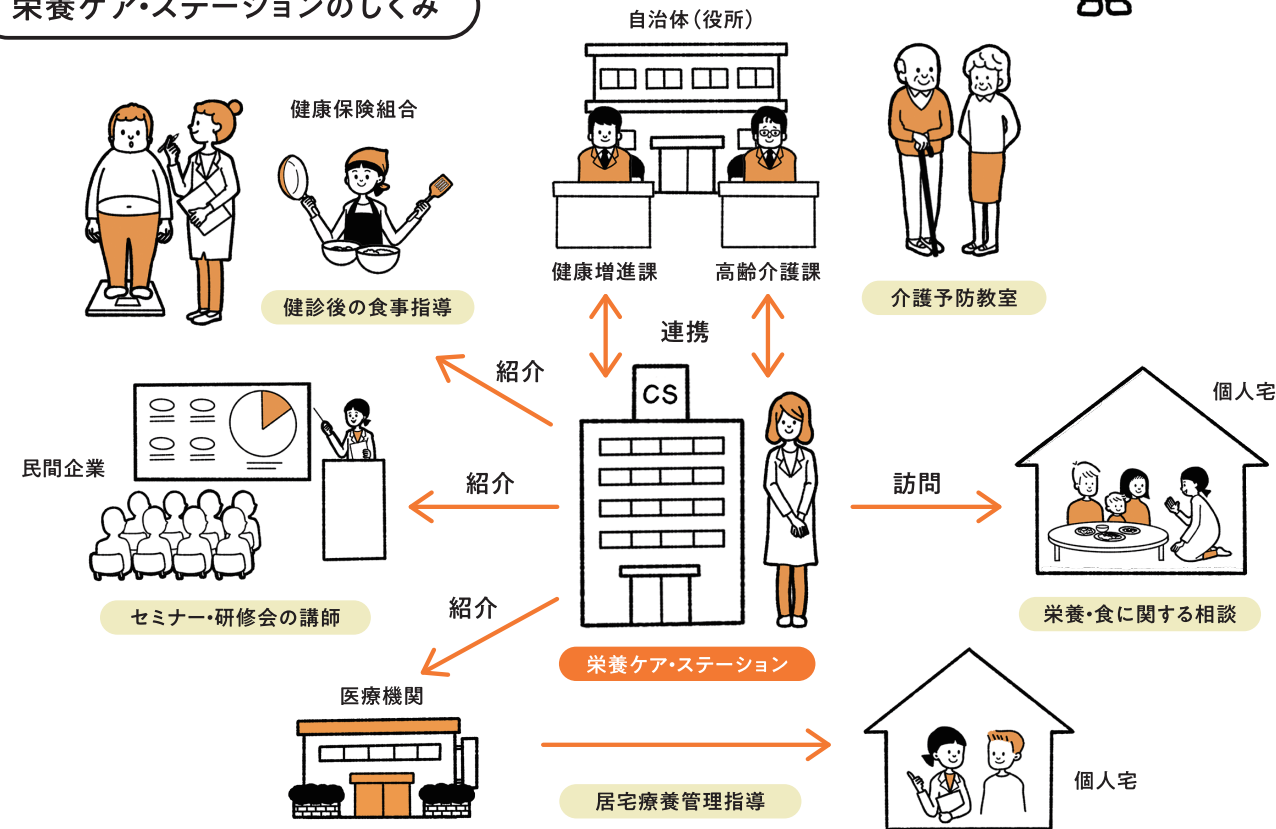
栄養ケア･ステーションのしくみ

自治体（役所）

健康保険組合

健診後の食事指導

健康増進課

高齢介護課

介護予防教室

連携

紹介

CS

個人宅

民間企業

紹介

訪問

セミナー･研修会の講師

紹介

栄養･食に関する相談

栄養ケア･ステーション

医療機関

居宅療養管理指導

個人宅